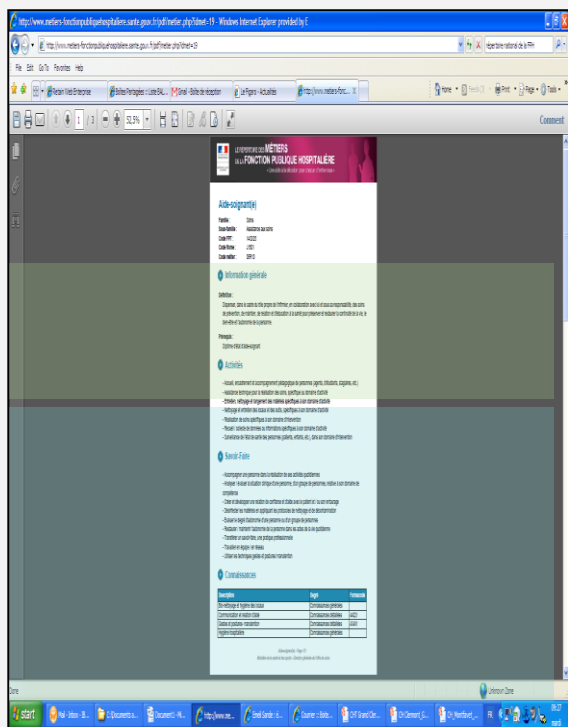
http://www.metiers-fonctionpubliquehospitaliere.sante.gouv.fr/pdf/metier.php?idmet=19 - Windows Internet Explorer provided by E

http://www.metiers-fonctionpubliquehospitaliere.sante.gouv.fr/pdf/metier.php?idmet=19

File Edit Go To Favorites Help

Comment

52,5%

LE RÉPERTOIRE DES MÉTIERS DE LA FONCTION PUBLIQUE HOSPITALIÈRE

Aide-soignant(e)

Information générale

Activités

Savoir-Faire

Connaissances

| Description | Degré | Connaissances |
|---|---|---|
| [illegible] | Connaissances générales | |
| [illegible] | Connaissances détaillées | |
| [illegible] | Connaissances détaillées | |
| Hygiène hospitalière | Connaissances générales | |

Done

Unknown Zone

start